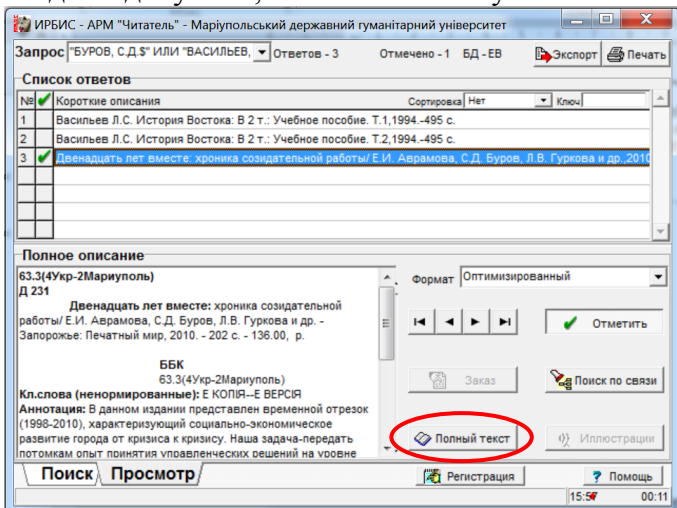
ИРБИС - АРМ "Читатель" - Маріупольський державний гуманітарний університет

Запрос "БУРОВ, С.Д.$" ИЛИ "ВАСИЛЬЕВ, Ответов - 3 Отмечено - 1 БД - ЕВ Экспорт Печать

Список ответов

| № | ✔ | Короткие описания Сортировка Нет Ключ |
|---|---|---|
| 1 | | Васильев Л.С. История Востока: В 2 т.: Учебное пособие. Т.1,1994.-495 с. |
| 2 | | Васильев Л.С. История Востока: В 2 т.: Учебное пособие. Т.2,1994.-495 с. |
| 3 | ✔ | Двенадцать лет вместе: хроника созидательной работы/ Е.И. Аврамова, С.Д. Буров, Л.В. Гуркова и др.,2010 |

Полное описание

63.3(4Укр-2Мариуполь)
Д 231
Двенадцать лет вместе: хроника созидательной работы/ Е.И. Аврамова, С.Д. Буров, Л.В. Гуркова и др. - Запорожье: Печатный мир, 2010. - 202 с. - 136.00, р.

ББК
63.3(4Укр-2Мариуполь)
Кл.слова (ненормированные): Е КОПІЯ--Е ВЕРСІЯ
Аннотация: В данном издании представлен временной отрезок (1998-2010), характеризующий социально-экономическое развитие города от кризиса к кризису. Наша задача-передать потомкам опыт принятия управленческих решений на уровне

Формат Оптимизированный

Отметить

Заказ

Поиск по связи

Полный текст

Иллюстрации

Поиск Просмотр

Регистрация

Помощь

15:57 00:11